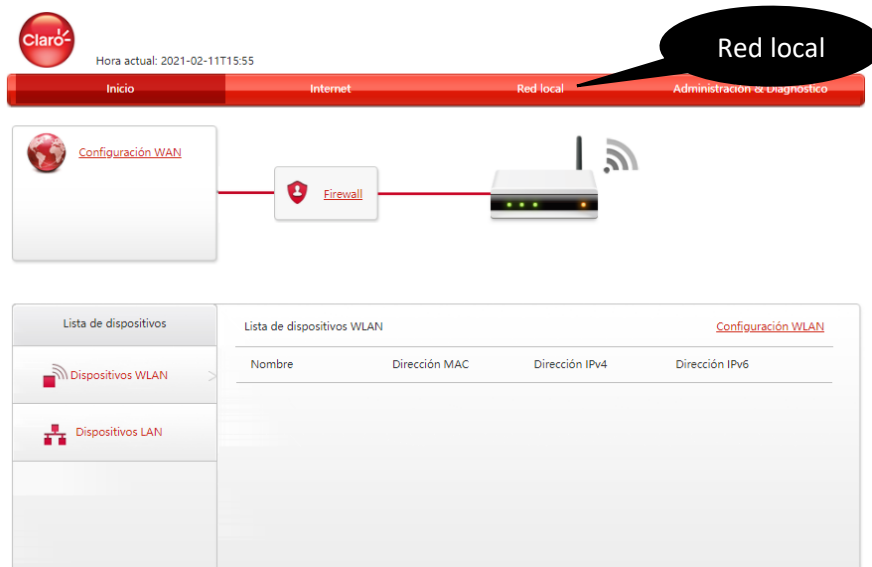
Claro

Hora actual: 2021-02-11T15:55

Red local

Inicio

Internet

Red local

Administración & Diagnóstico

Configuración WAN

Firewall

Lista de dispositivos

Dispositivos WLAN

Dispositivos LAN

Lista de dispositivos WLAN

Configuración WLAN

| Nombre | Dirección MAC | Dirección IPv4 | Dirección IPv6 |
|---|---|---|---|